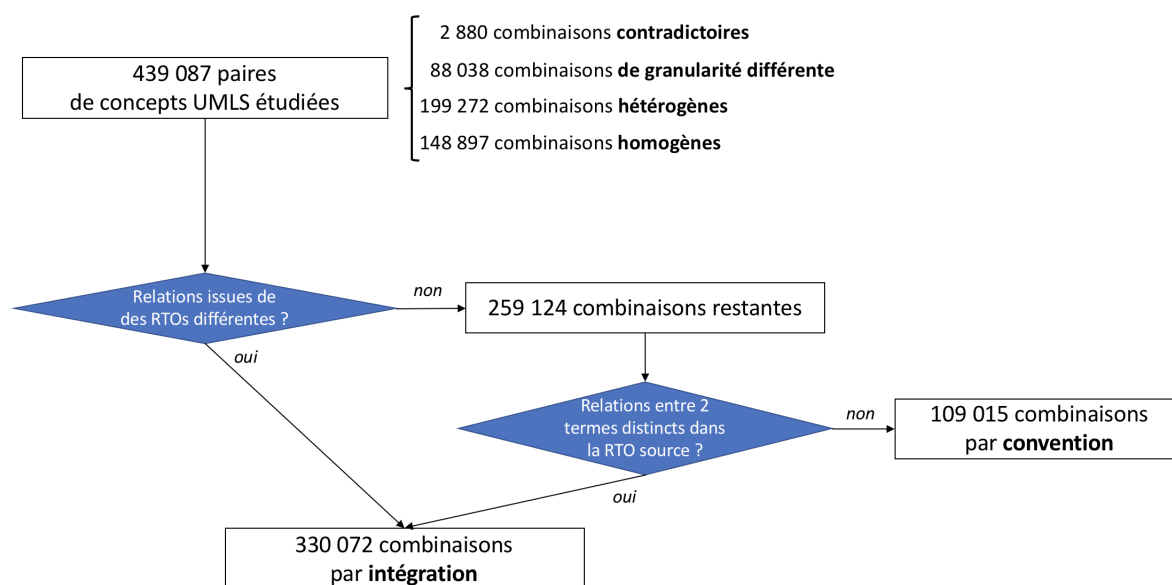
439 087 paires de concepts UMLS étudiées

2 880 combinaisons **contradictoires**
88 038 combinaisons **de granularité différente**
199 272 combinaisons **hétérogènes**
148 897 combinaisons **homogènes**

Relations issues de des RTOs différentes ?

non

259 124 combinaisons restantes

oui

Relations entre 2 termes distincts dans la RTO source ?

non

109 015 combinaisons par **convention**

oui

330 072 combinaisons par **intégration**